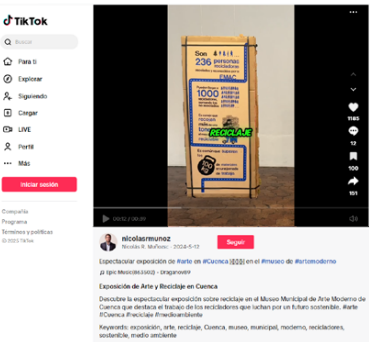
TikTok

Buscar

Para ti
Explorar
Siguiendo
Cargar
LIVE
Perfil
Más

Iniciar sesión

Compañía
Programa
Términos y políticas
© 2024 TikTok

Son 236 personas
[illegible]
1000
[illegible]

RECICLAJE

1165
12
100
151

00:12 / 00:39

nicolasrmunoz
Nicolás R. Muñoz · 2024-5-12

Seguir

Espectacular exposición de #arte en #Cuenca en el #museo de #artemoderno

Epic Music(863302) - Draganovfrr

Exposición de Arte y Reciclaje en Cuenca

Descubre la espectacular exposición sobre reciclaje en el Museo Municipal de Arte Moderno de Cuenca que destaca el trabajo de los recicladores que luchan por un futuro sostenible. #arte #Cuenca #reciclaje #medioambiente

Keywords: exposición, arte, reciclaje, Cuenca, museo, municipal, moderno, recicladores, sostenible, medio ambiente